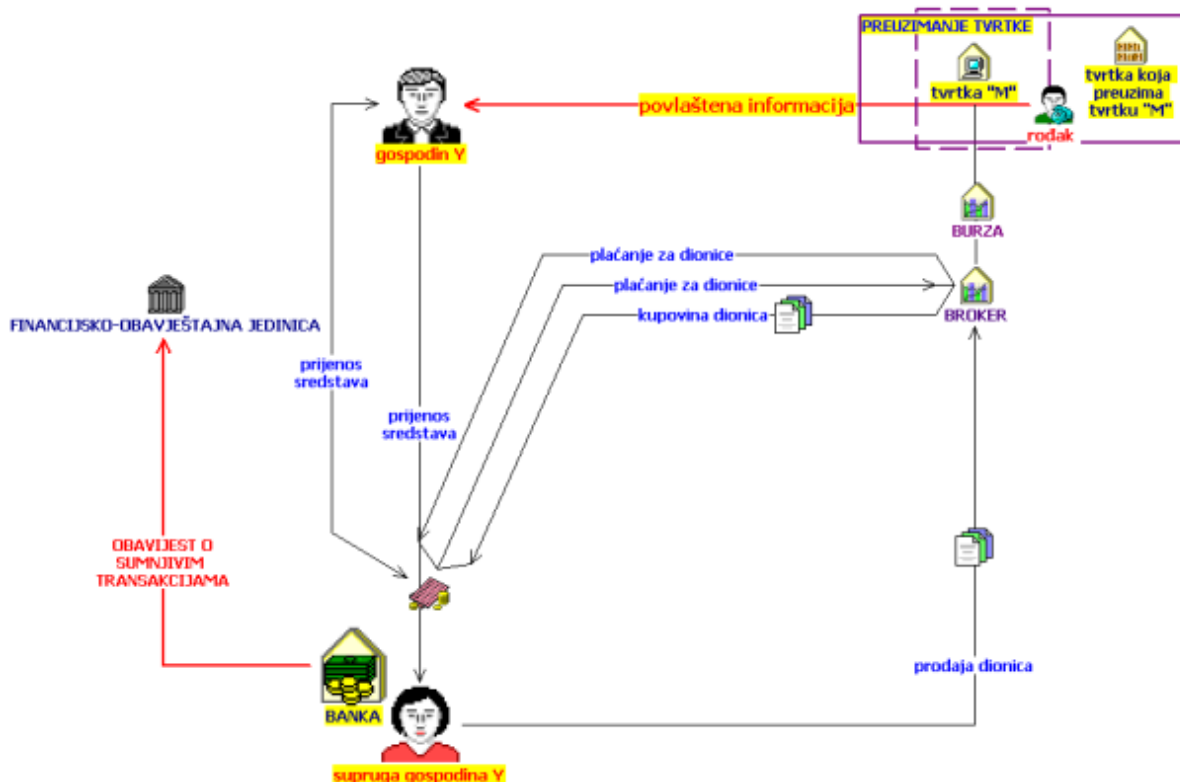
PREUZIMANJE TVRTKE

tvrtka "M"

tvrtka koja preuzima tvrtku "M"

rođak

povlaštena informacija

gospodin Y

BURZA

plaćanje za dionice

plaćanje za dionice

kupovina dionica

BROKER

FINANCIJSKO-OBAVJEŠTAJNA JEDINICA

prijenos sredstava

prijenos sredstava

OBAVIJEST O SUMNJIVIM TRANSAKCIJAMA

prodaja dionica

BANKA

supruga gospodina Y